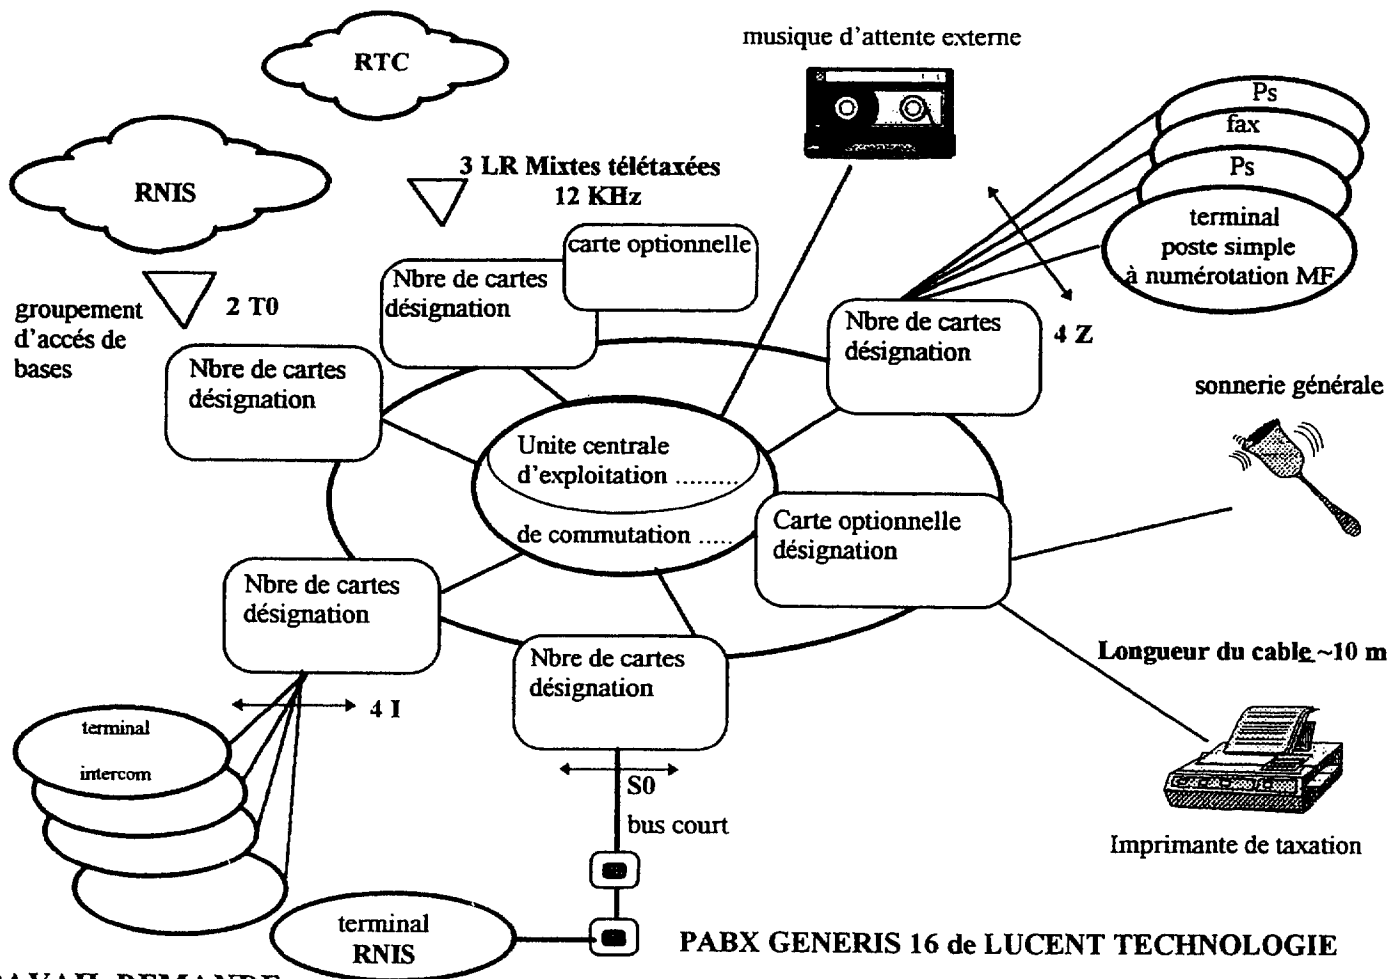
musique d'attente externe

RTC

RNIS

3 LR Mixtes télétaxées
12 KHz

Ps
fax
Ps
terminal
poste simple
à numérotation MF

carte optionnelle

Nbre de cartes
désignation

groupement
d'accés de
bases

2 T0

Nbre de cartes
désignation

Nbre de cartes
désignation

4 Z

sonnerie générale

Unite centrale
d'exploitation .........

de commutation .....

Carte optionnelle
désignation

Nbre de cartes
désignation

Nbre de cartes
désignation

Longueur du cable ~10 m

4 I

terminal
intercom

S0
bus court

Imprimante de taxation

terminal
RNIS

PABX GENERIS 16 de LUCENT TECHNOLOGIE

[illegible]AVAIL DEMANDE